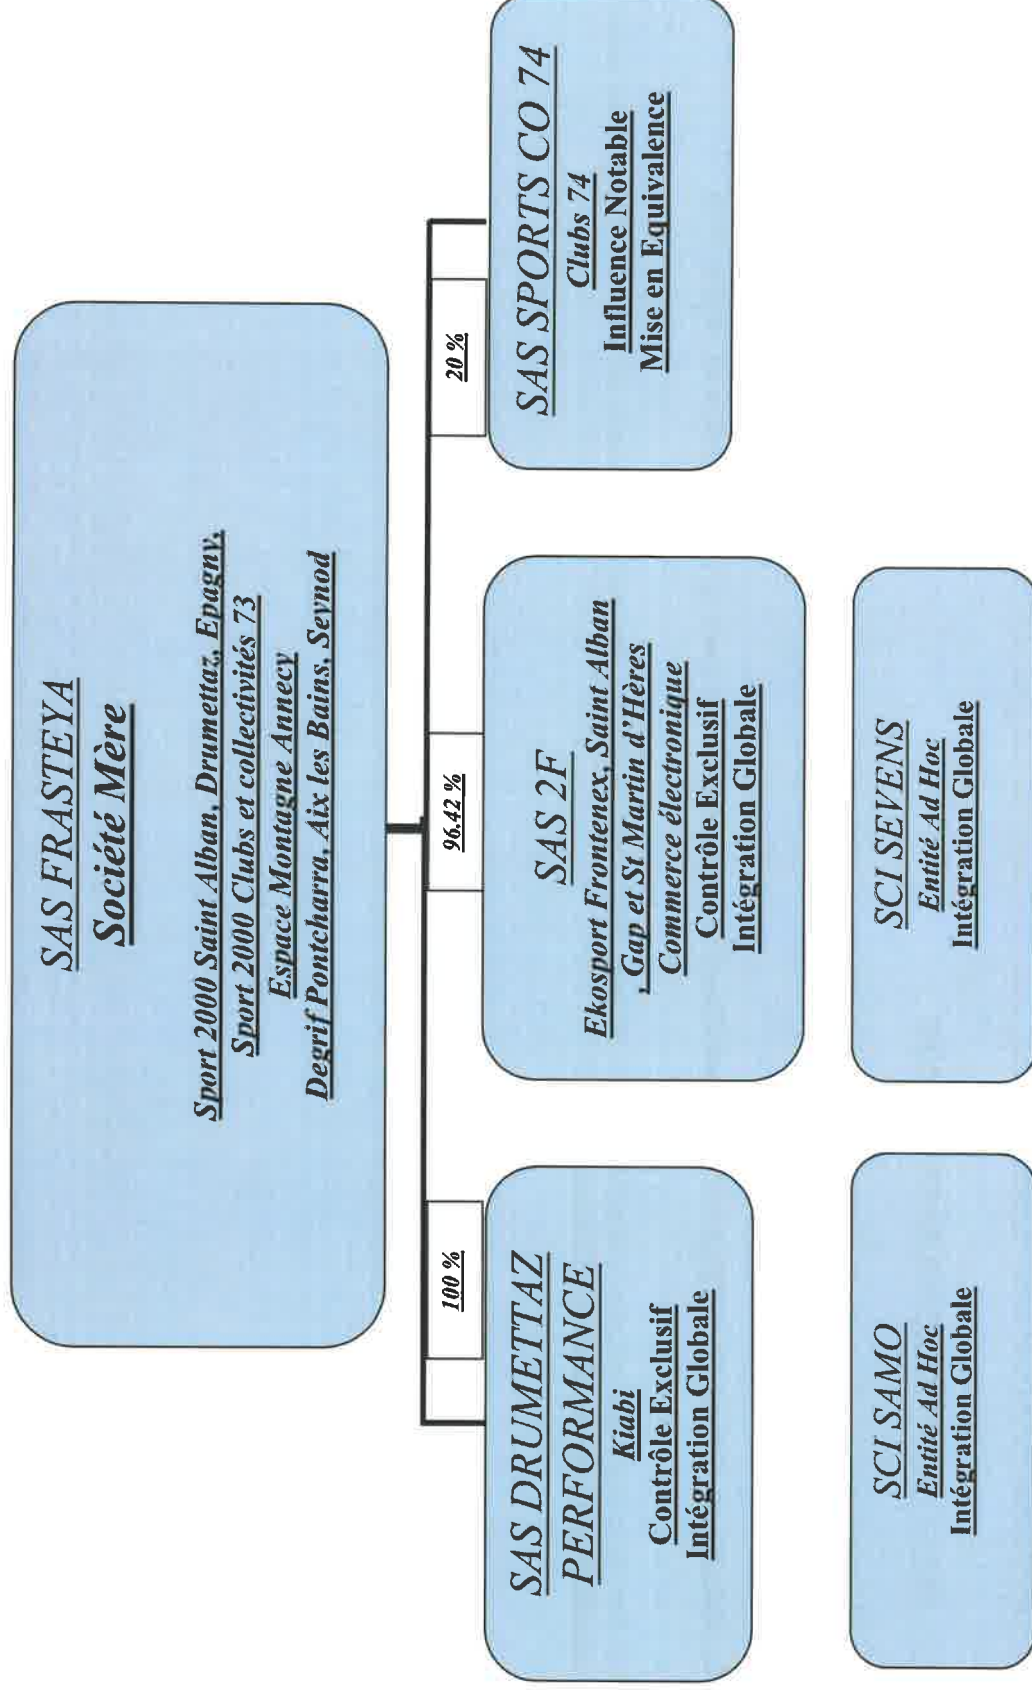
SAS FRASTEYA
Société Mère

Sport 2000 Saint Alban, Drumettaz, Epagny,
Sport 2000 Clubs et collectivités 73
Espace Montagne Annecy
Degrif Pontcharra, Aix les Bains, Seynod

100 %

SAS DRUMETTAZ PERFORMANCE
Kiabi
Contrôle Exclusif
Intégration Globale

96.42 %

SAS 2F
Ekosport Frontenex, Saint Alban
, Gap et St Martin d'Hères
Commerce électronique
Contrôle Exclusif
Intégration Globale

20 %

SAS SPORTS CO 74
Clubs 74
Influence Notable
Mise en Equivalence

SCI SAMO
Entité Ad Hoc
Intégration Globale

SCI SEVENS
Entité Ad Hoc
Intégration Globale